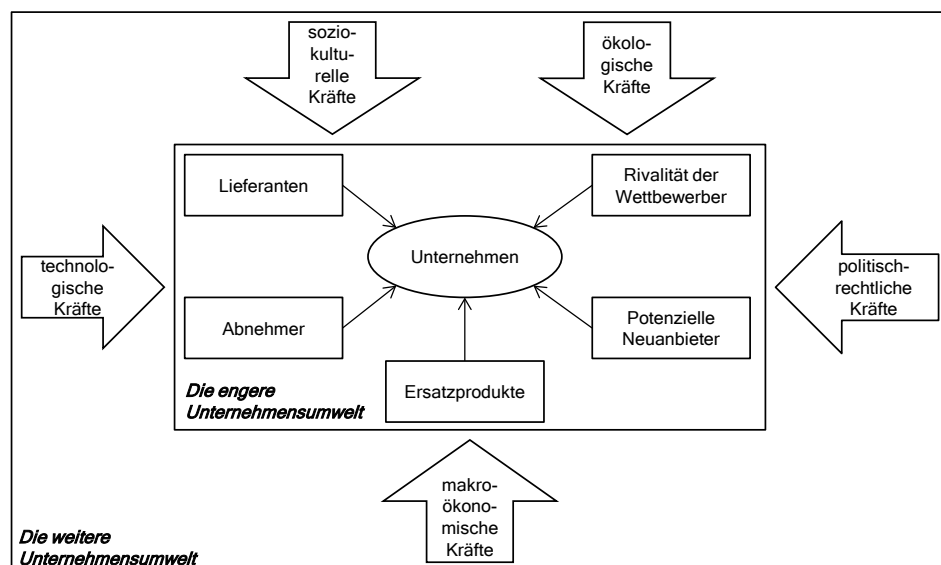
soziokulturelle Kräfte

ökologische Kräfte

Lieferanten

Rivalität der Wettbewerber

technologische Kräfte

Unternehmen

politischrechtliche Kräfte

Abnehmer

Potenzielle Neuanbieter

Die engere Unternehmensumwelt

Ersatzprodukte

makroökonomische Kräfte

Die weitere Unternehmensumwelt